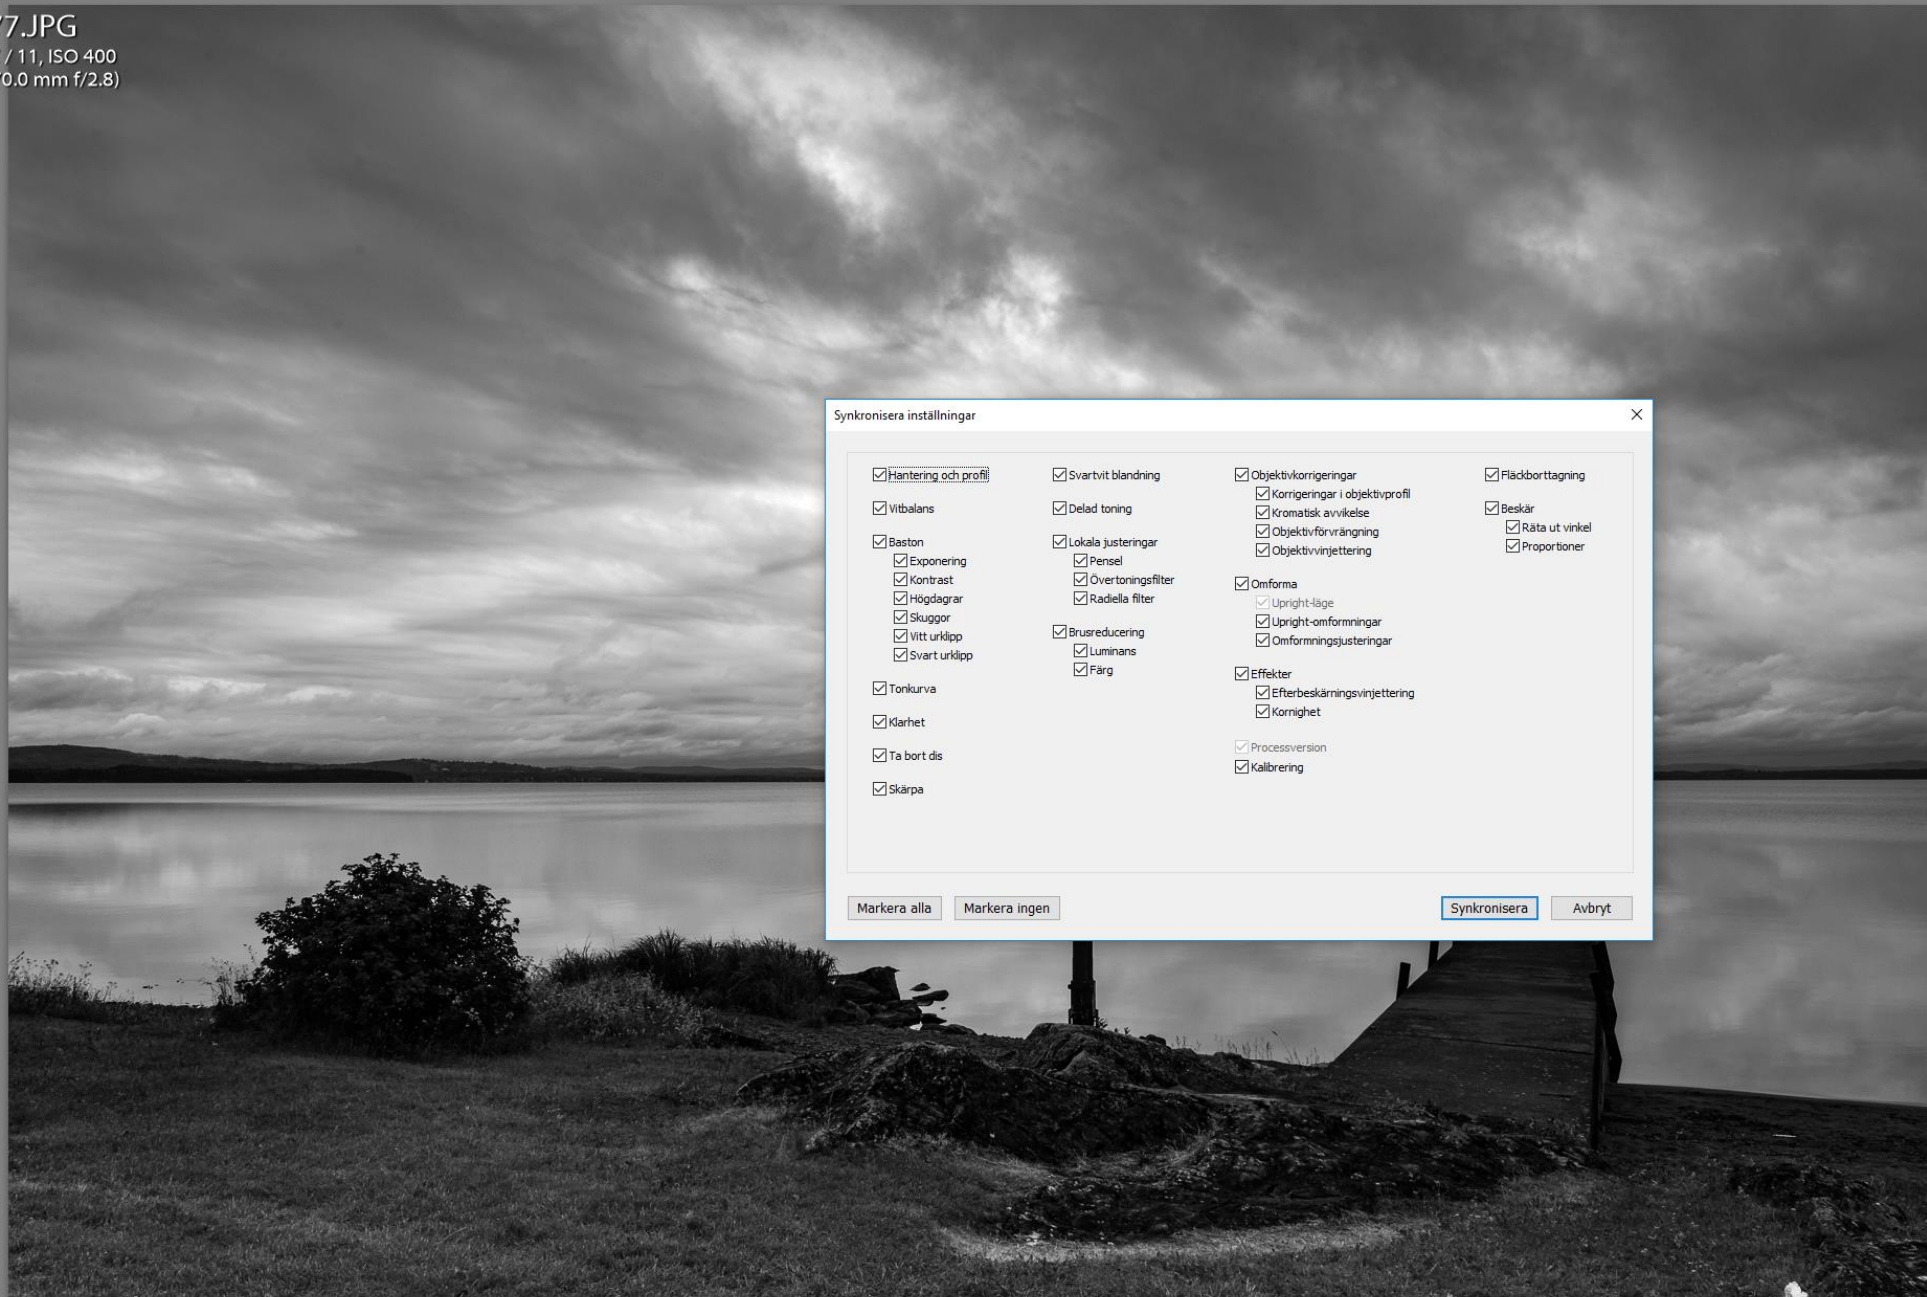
7.JPG
/ 11, ISO 400
0.0 mm f/2.8)

Synkronisera inställningar

Hantering och profil

Vitbalans

Baston
Exponering
Kontrast
Högdagrar
Skuggor
Vitt urklipp
Svart urklipp

Tonkurva

Klarhet

Ta bort dis

Skärpa

Svartvit blandning

Delad toning

Lokala justeringar
Pensel
Övertoningsfilter
Radiella filter

Brusreducering
Luminans
Färg

Objektivkorrigeringar
Korrigeringar i objektivprofil
Kromatisk avvikelse
Objektivförvrängning
Objektivvinjettering

Omforma
Upright-läge
Upright-omformningar
Omformningsjusteringar

Effekter
Efterbeskärningsvinjettering
Kornighet

Processversion
Kalibrering

Fläckborttagning

Beskär
Räta ut vinkel
Proportioner

Markera alla
Markera ingen
Synkronisera
Avbryt